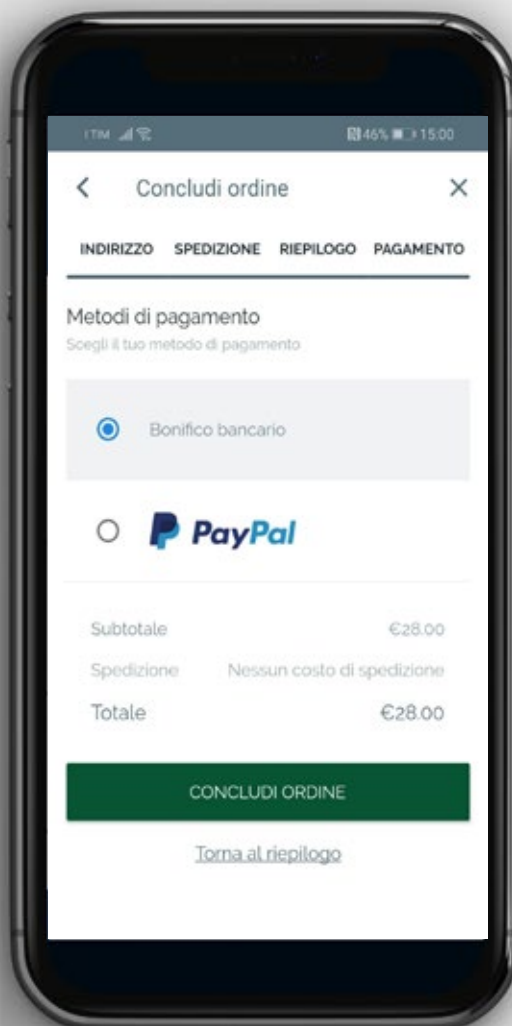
TIM 46% 15:00

Concludi ordine

INDIRIZZO SPEDIZIONE RIEPILOGO PAGAMENTO

Metodi di pagamento
Scegli il tuo metodo di pagamento

Bonifico bancario

PayPal

Subtotale €28.00
Spedizione Nessun costo di spedizione
Totale €28.00

CONCLUDI ORDINE

Torna al riepilogo